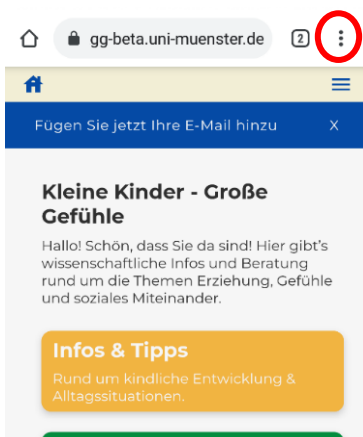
gg-beta.uni-muenster.de

2

Fügen Sie jetzt Ihre E-Mail hinzu

X

Kleine Kinder - Große Gefühle

Hallo! Schön, dass Sie da sind! Hier gibt's wissenschaftliche Infos und Beratung rund um die Themen Erziehung, Gefühle und soziales Miteinander.

Infos & Tipps

Rund um kindliche Entwicklung & Alltagssituationen.